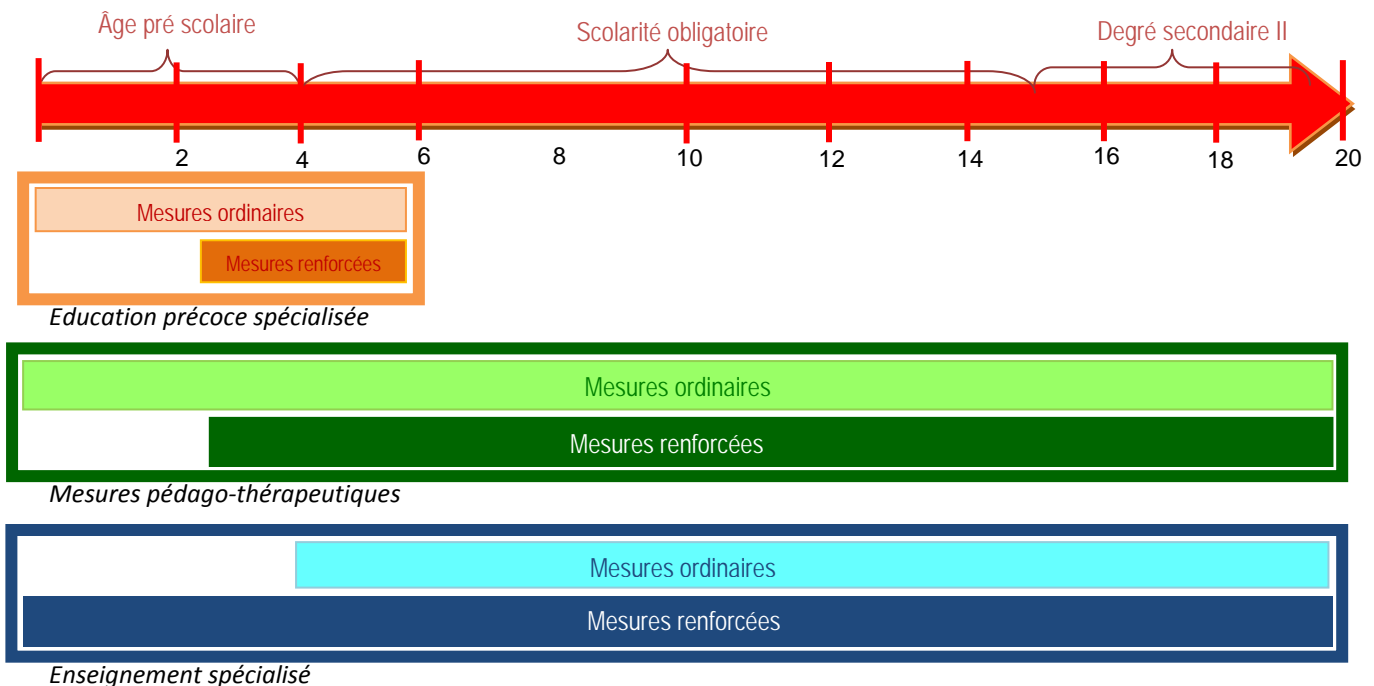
Âge pré scolaire

Scolarité obligatoire

Degré secondaire II

2 4 6 8 10 12 14 16 18 20

Mesures ordinaires

Mesures renforcées

Education précoce spécialisée

Mesures ordinaires

Mesures renforcées

Mesures pédago-thérapeutiques

Mesures ordinaires

Mesures renforcées

Enseignement spécialisé